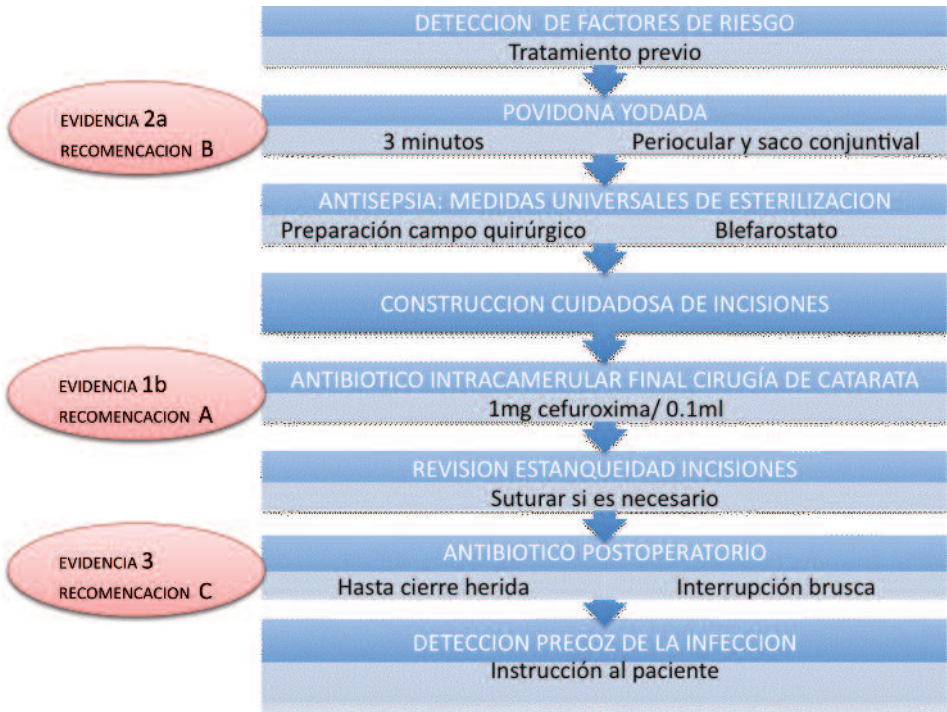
DETECCION DE FACTORES DE RIESGO
Tratamiento previo

EVIDENCIA 2a
RECOMENCACION B

POVIDONA YODADA
3 minutos
Periocular y saco conjuntival

ANTISEPSIA: MEDIDAS UNIVERSALES DE ESTERILIZACION
Preparación campo quirúrgico
Blefarostato

CONSTRUCCION CUIDADOSA DE INCISIONES

EVIDENCIA 1b
RECOMENCACION A

ANTIBIOTICO INTRACAMERULAR FINAL CIRUGÍA DE CATARATA
1mg cefuroxima/ 0.1ml

REVISION ESTANQUEIDAD INCISIONES
Suturar si es necesario

EVIDENCIA 3
RECOMENCACION C

ANTIBIOTICO POSTOPERATORIO
Hasta cierre herida
Interrupción brusca

DETECCION PRECOZ DE LA INFECCION
Instrucción al paciente